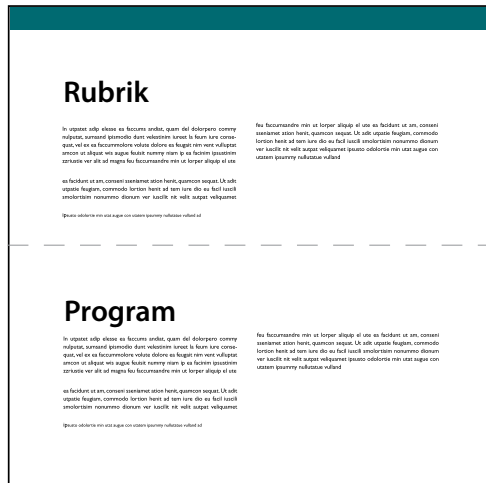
Rubrik

In utpatet adip elesse ex faccums andiat, quam del dolorpero commy nulputat, sumsand ipismodio duet velestinim iureet la feum iure consequat, vel ex ea faccummolore volute dolore ea feugait nim vent vulluptat amcon ut aliquat wis augue feuisit nummy niam ip ea facinim ipsustinim zzriustie ver alit ad magna feu faccumsandre min ut lorper aliquip el ute

ea facidunt ut am, conseni ssenismet ation henit, quamcon sequat. Ut adit utpatie feugiam, commodo lortion henit ad tem iure dio eu facil iuscil smolortisim nonummo dionum ver iuscilit nit velit sutpat veliquamet

Ipsusto odolortie min utat augue con utatem ipsummy nullutatue vulland ad

feu faccumsandre min ut lorper aliquip el ute ea facidunt ut am, conseni ssenismet ation henit, quamcon sequat. Ut adit utpatie feugiam, commodo lortion henit ad tem iure dio eu facil iuscil smolortisim nonummo dionum ver iuscilit nit velit sutpat veliquamet ipsusto odolortie min utat augue con utatem ipsummy nullutatue vulland

Program

In utpatet adip elesse ex faccums andiat, quam del dolorpero commy nulputat, sumsand ipismodio duet velestinim iureet la feum iure consequat, vel ex ea faccummolore volute dolore ea feugait nim vent vulluptat amcon ut aliquat wis augue feuisit nummy niam ip ea facinim ipsustinim zzriustie ver alit ad magna feu faccumsandre min ut lorper aliquip el ute

ea facidunt ut am, conseni ssenismet ation henit, quamcon sequat. Ut adit utpatie feugiam, commodo lortion henit ad tem iure dio eu facil iuscil smolortisim nonummo dionum ver iuscilit nit velit sutpat veliquamet

Ipsusto odolortie min utat augue con utatem ipsummy nullutatue vulland ad

feu faccumsandre min ut lorper aliquip el ute ea facidunt ut am, conseni ssenismet ation henit, quamcon sequat. Ut adit utpatie feugiam, commodo lortion henit ad tem iure dio eu facil iuscil smolortisim nonummo dionum ver iuscilit nit velit sutpat veliquamet ipsusto odolortie min utat augue con utatem ipsummy nullutatue vulland